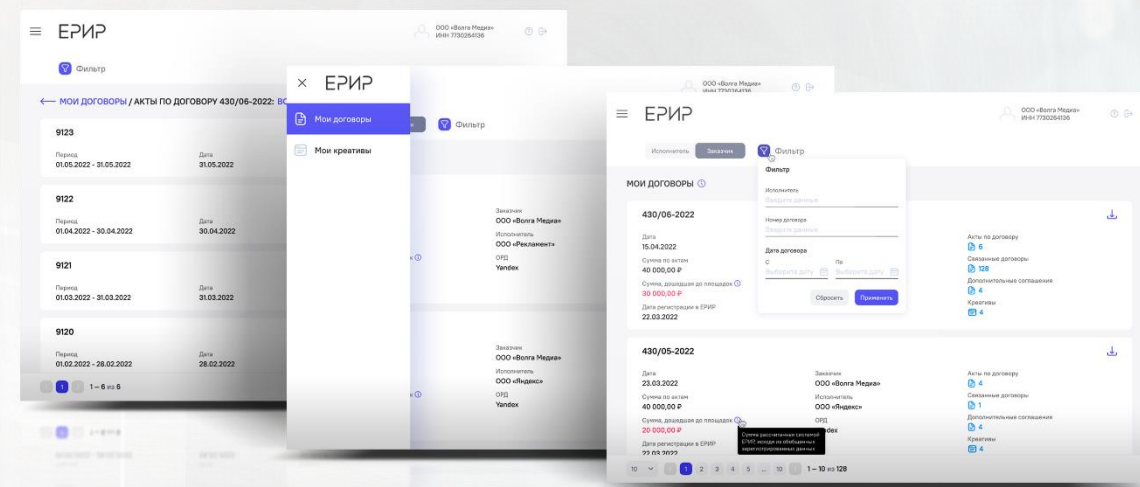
ЕРИР

ООО «Волга Медиа»
ИНН 7730264136

Фильтр

← МОИ ДОГОВОРЫ / АКТЫ ПО ДОГОВОРУ 430/06-2022: ВС

9123
Период
01.05.2022 - 31.05.2022
Дата
31.05.2022

9122
Период
01.04.2022 - 30.04.2022
Дата
30.04.2022

9121
Период
01.03.2022 - 31.03.2022
Дата
31.03.2022

9120
Период
01.02.2022 - 28.02.2022
Дата
28.02.2022

1 1 – 6 из 6

ЕРИР
ООО «Волга Медиа»
ИНН 7730264136

Мои договоры
Мои креативы

Фильтр

Заказчик
ООО «Волга Медиа»
Исполнитель
ООО «Рекламент»
ОРД
Yandex

Заказчик
ООО «Волга Медиа»
Исполнитель
ООО «Яндекс»
ОРД
Yandex

ЕРИР
ООО «Волга Медиа»
ИНН 7730264136

Исполнитель Заказчик Фильтр

МОИ ДОГОВОРЫ

430/06-2022
Дата
15.04.2022
Сумма по актам
40 000,00 ₽
Сумма, дошедшая до площадок
30 000,00 ₽
Дата регистрации в ЕРИР
22.03.2022

Фильтр
Исполнитель
Введите данные
Номер договора
Введите данные
Дата договора
С
Выберите дату
По
Выберите дату
Сбросить Применить

Акты по договору
5
Связанные договоры
128
Дополнительные соглашения
4
Креативы
4

430/05-2022
Дата
23.03.2022
Сумма по актам
40 000,00 ₽
Сумма, дошедшая до площадок
20 000,00 ₽
Дата регистрации в ЕРИР
22.03.2022

Заказчик
ООО «Волга Медиа»
Исполнитель
ООО «Яндекс»
ОРД
ndex

Сумма рассчитанная системой ЕРИР исходя из обобщенных зарегистрированных данных

Акты по договору
4
Связанные договоры
1
Дополнительные соглашения
4
Креативы
4

10 1 2 3 4 5 ... 10 1 – 10 из 128